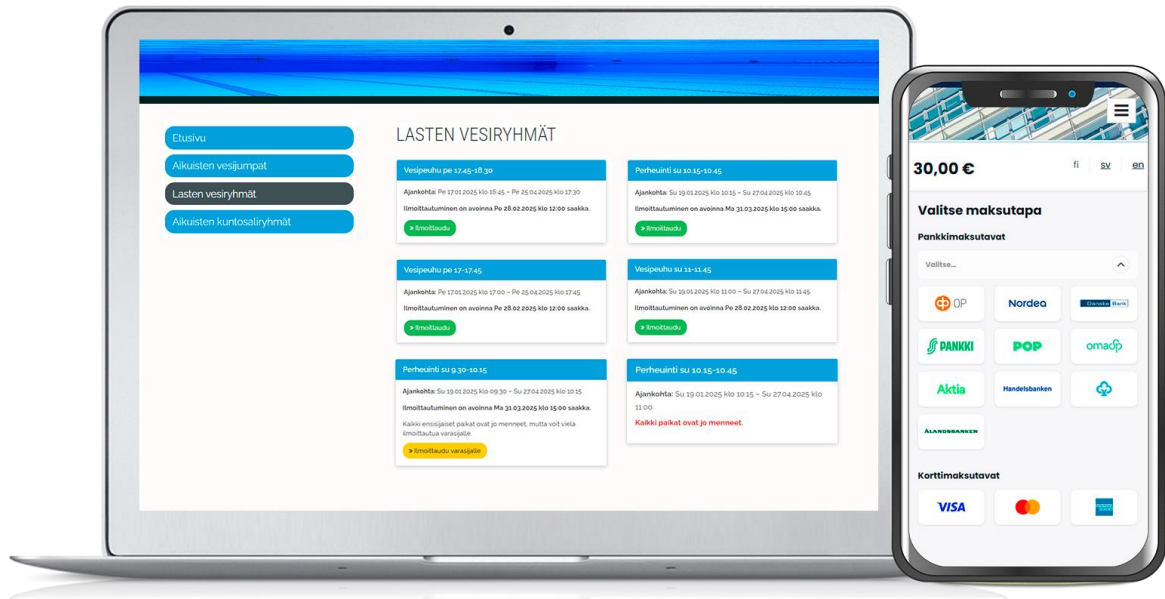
Etusivu
Aikuisten vesijumpat
Lasten vesiryhmät
Aikuisten kuntosaliryhmät

LASTEN VESIRYHMÄT

Vesipeuhu pe 17.45-18.30
Ajankohta: Pe 17.01.2025 klo 16:45 – Pe 25.04.2025 klo 17:30
Ilmoittautuminen on avoinna Pe 28.02.2025 klo 12:00 saakka.
» Ilmoittaudu

Perheuinti su 10.15-10.45
Ajankohta: Su 19.01.2025 klo 10:15 – Su 27.04.2025 klo 10:45
Ilmoittautuminen on avoinna Ma 31.03.2025 klo 15:00 saakka.
» Ilmoittaudu

Vesipeuhu pe 17-17.45
Ajankohta: Pe 17.01.2025 klo 17:00 – Pe 25.04.2025 klo 17:45
Ilmoittautuminen on avoinna Pe 28.02.2025 klo 12:00 saakka.
» Ilmoittaudu

Vesipeuhu su 11-11.45
Ajankohta: Su 19.01.2025 klo 11:00 – Su 27.04.2025 klo 11:45
Ilmoittautuminen on avoinna Pe 28.02.2025 klo 12:00 saakka.
» Ilmoittaudu

Perheuinti su 9.30-10.15
Ajankohta: Su 19.01.2025 klo 09:30 – Su 27.04.2025 klo 10:15
Ilmoittautuminen on avoinna Ma 31.03.2025 klo 15:00 saakka.
Kaikki ensisijaiset paikat ovat jo menneet, mutta voit vielä ilmoittautua varasijalle.
» Ilmoittaudu varasijalle

Perheuinti su 10.15-10.45
Ajankohta: Su 19.01.2025 klo 10:15 – Su 27.04.2025 klo 11:00
Kaikki paikat ovat jo menneet.

30,00 €
fi sv en

Valitse maksutapa
Pankkimaksutavat
Valitse...
OP
Nordea
Danske Bank
S PANKKI
POP
omaSp
Aktia
Handelsbanken
ÅLANDSBANKEN
Korttimaksutavat
VISA